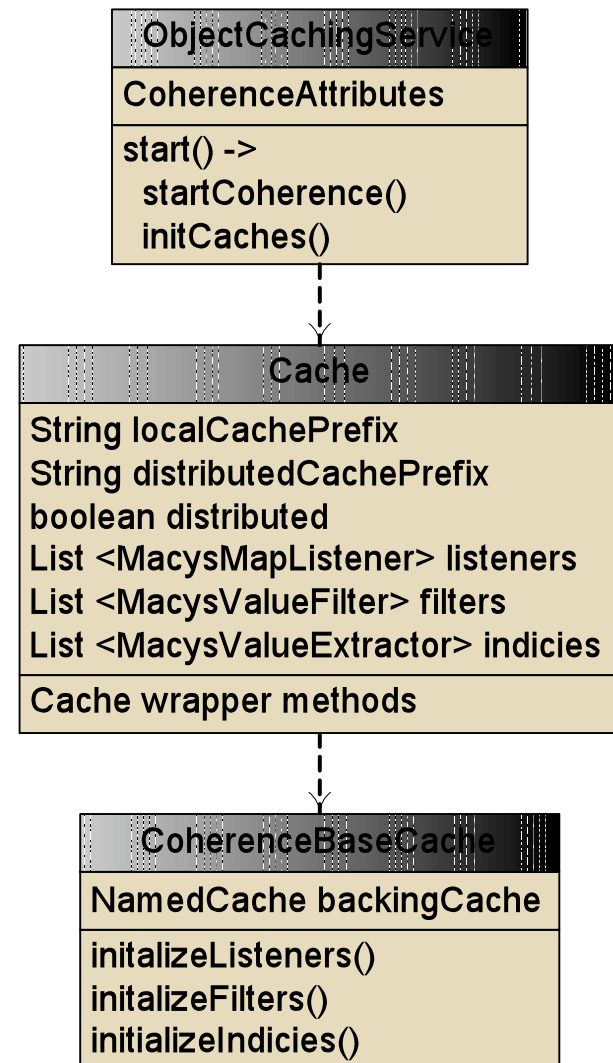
ObjectCachingService

CoherenceAttributes

start() ->
startCoherence()
initCaches()

Cache

String localCachePrefix
String distributedCachePrefix
boolean distributed
List <MacysMapListener> listeners
List <MacysValueFilter> filters
List <MacysValueExtractor> indicies

Cache wrapper methods

CoherenceBaseCache

NamedCache backingCache

initalizeListeners()
initalizeFilters()
initializeIndicies()